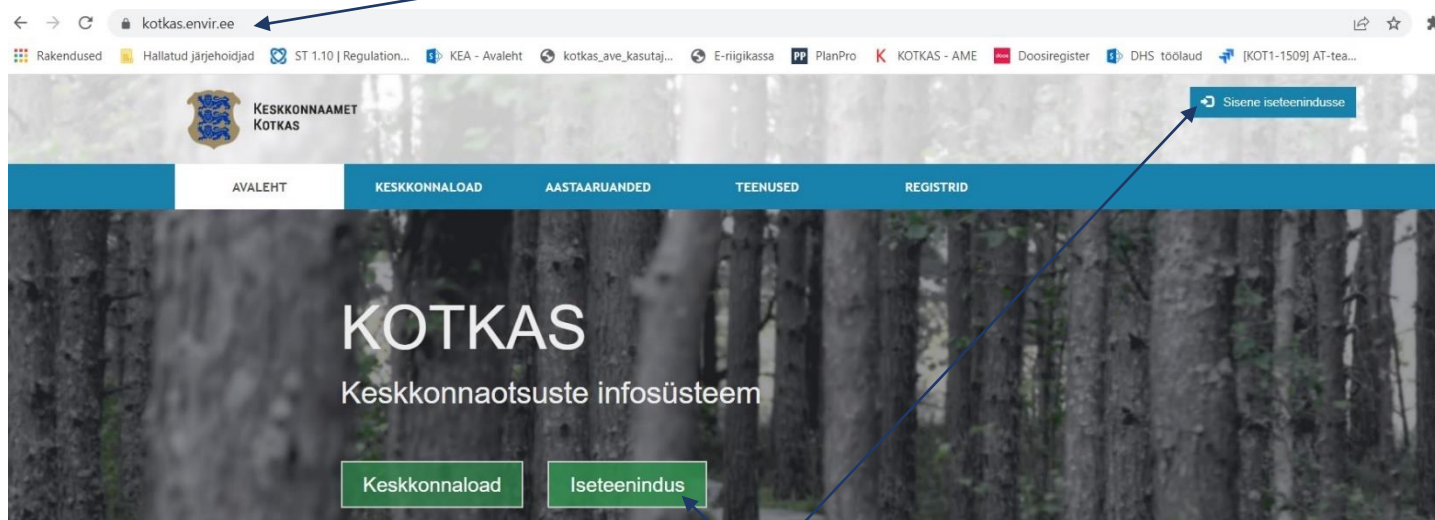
kotkas.envir.ee

Rakendused Hallatud järjehoidjad ST 1.10 | Regulation... KEA - Avaleht kotkas_ave_kasutaj... E-riigikassa PlanPro KOTKAS - AME Doosiregister DHS töölaud [KOT1-1509] AT-tea...

KESKKONNAAMET KOTKAS

Sisene iseteenindusse

AVALEHT KESKKONNALOAD AASTAARUANDED TEENUSED REGISTRID

KOTKAS

Keskkonnaotsuste infosüsteem

Keskkonnaload Iseteenindus